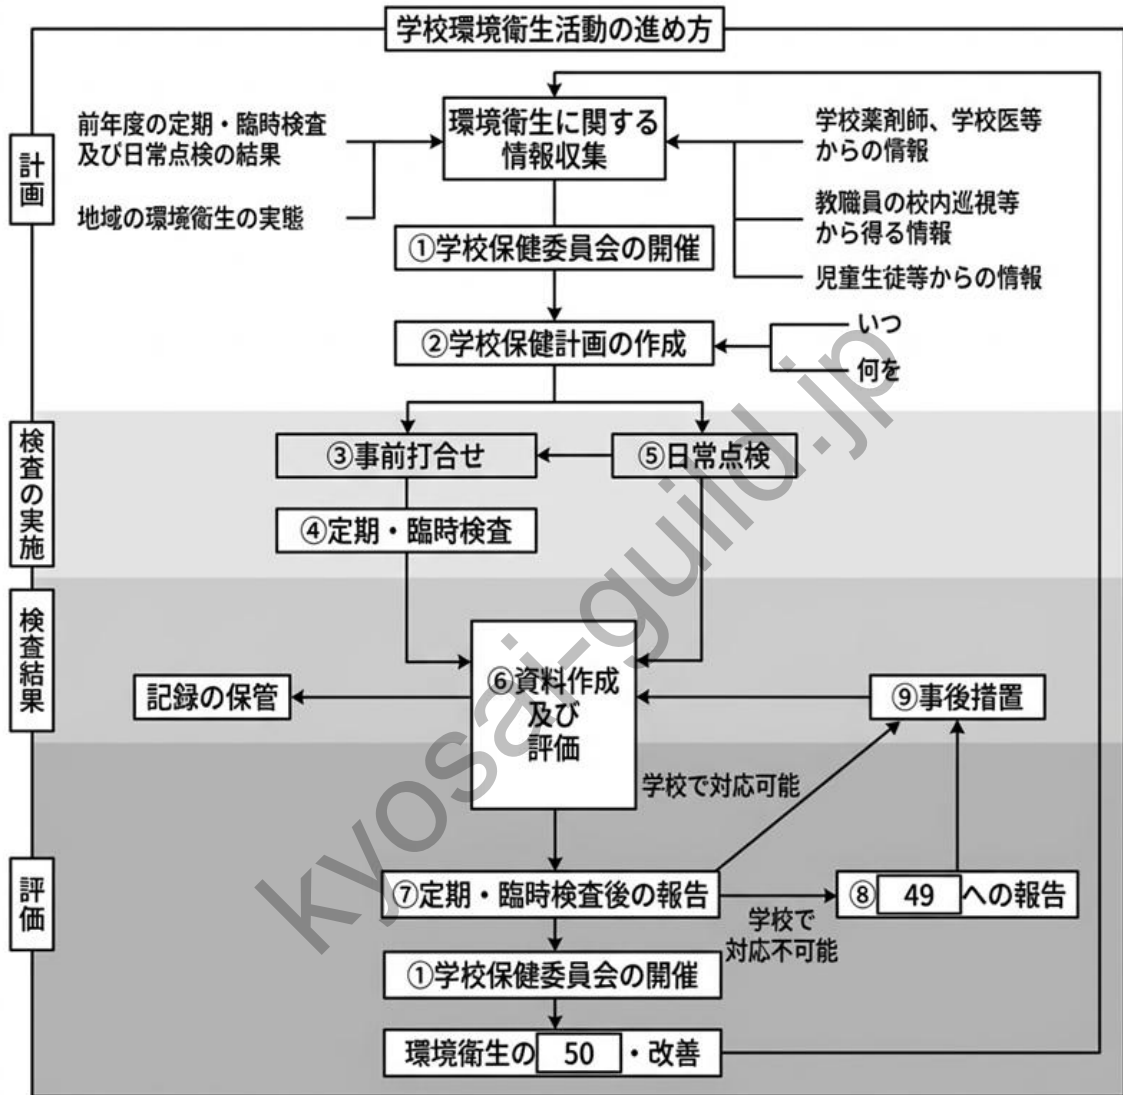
学校環境衛生活動の進め方

計画

前年度の定期・臨時検査及び日常点検の結果

地域の環境衛生の実態

環境衛生に関する情報収集

学校薬剤師、学校医等からの情報

教職員の校内巡視等から得る情報

児童生徒等からの情報

①学校保健委員会の開催

②学校保健計画の作成

いつ

何を

検査の実施

③事前打合せ

⑤日常点検

④定期・臨時検査

検査結果

記録の保管

⑥資料作成及び評価

⑨事後措置

評価

学校で対応可能

⑦定期・臨時検査後の報告

⑧ 49 への報告

学校で対応不可能

①学校保健委員会の開催

環境衛生の 50 ・改善

kyosai-guild.jp